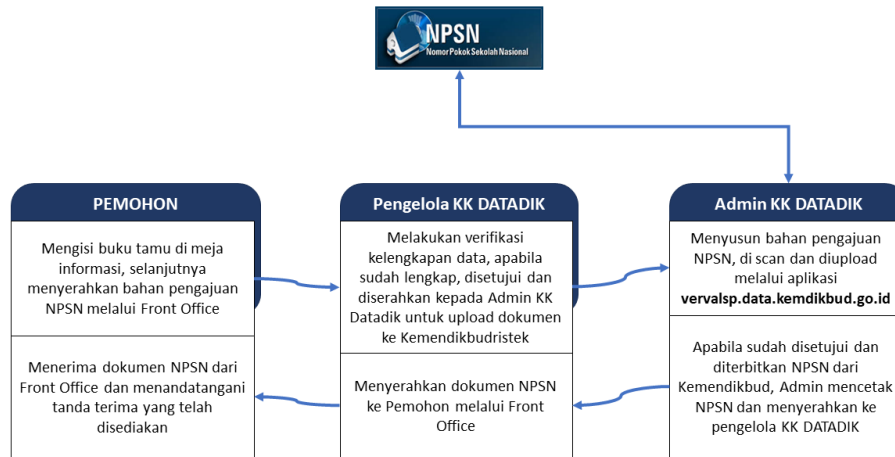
NPSN
Nomor Pokok Sekolah Nasional

PEMOHON

Mengisi buku tamu di meja informasi, selanjutnya menyerahkan bahan pengajuan NPSN melalui Front Office

Menerima dokumen NPSN dari Front Office dan menandatangani tanda terima yang telah disediakan

Pengelola KK DATADIK

Melakukan verifikasi kelengkapan data, apabila sudah lengkap, disetujui dan diserahkan kepada Admin KK Datadik untuk upload dokumen ke Kemendikbudristek

Menyerahkan dokumen NPSN ke Pemohon melalui Front Office

Admin KK DATADIK

Menyusun bahan pengajuan NPSN, di scan dan diupload melalui aplikasi **vervalsp.data.kemdikbud.go.id**

Apabila sudah disetujui dan diterbitkan NPSN dari Kemendikbud, Admin mencetak NPSN dan menyerahkan ke pengelola KK DATADIK